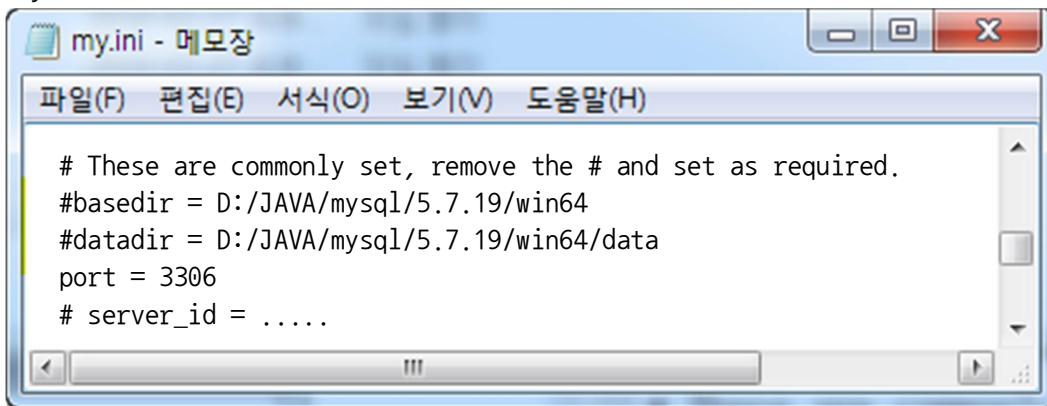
my.ini - 메모장

파일(F) 편집(E) 서식(O) 보기(V) 도움말(H)

# These are commonly set, remove the # and set as required.
#basedir = D:/JAVA/mysql/5.7.19/win64
#datadir = D:/JAVA/mysql/5.7.19/win64/data
port = 3306
# server_id = .....